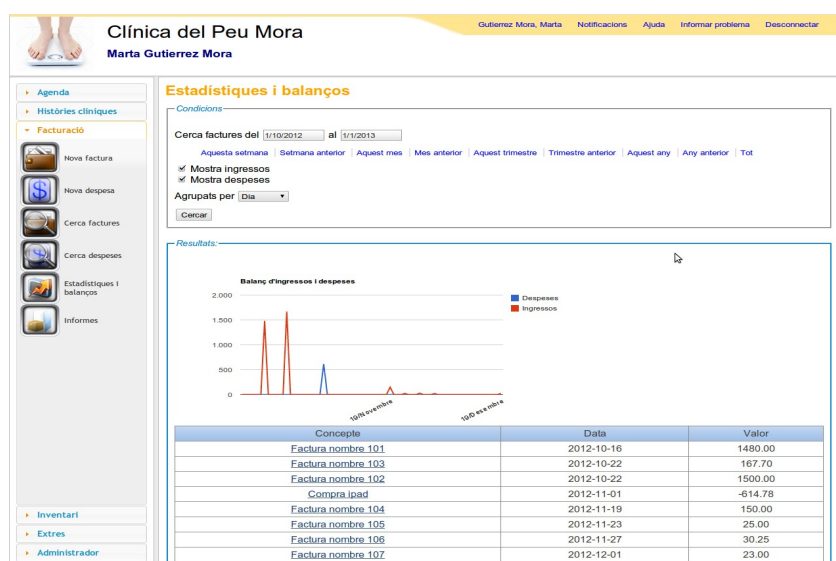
Clínica del Peu Mora
Marta Gutierrez Mora

Gutierrez Mora, Marta | Notificacions | Ajuda | Informar problema | Desconnectar

Agenda
Històries clíniques
Facturació
Nova factura
Nova despesa
Cerca factures
Cerca despeses
Estadístiques i balanços
Informes
Inventari
Extres
Administrador

Estadístiques i balanços

Condicions

Cerca factures del 1/10/2012 al 1/1/2013

Aquesta setmana | Setmana anterior | Aquest mes | Mes anterior | Aquest trimestre | Trimestre anterior | Aquest any | Any anterior | Tot

Mostra ingressos
Mostra despeses

Agrupats per Dia

Cercar

Resultats:

Balanç d'ingressos i despeses

2.000
1.500
1.000
500
0

10/Novembre
10/Desembre

Despeses
Ingressos

| Concepte | Data | Valor |
|---|---|---|
| Factura nombre 101 | 2012-10-16 | 1480.00 |
| Factura nombre 103 | 2012-10-22 | 167.70 |
| Factura nombre 102 | 2012-10-22 | 1500.00 |
| Compra ipad | 2012-11-01 | -614.78 |
| Factura nombre 104 | 2012-11-19 | 150.00 |
| Factura nombre 105 | 2012-11-23 | 25.00 |
| Factura nombre 106 | 2012-11-27 | 30.25 |
| Factura nombre 107 | 2012-12-01 | 23.00 |